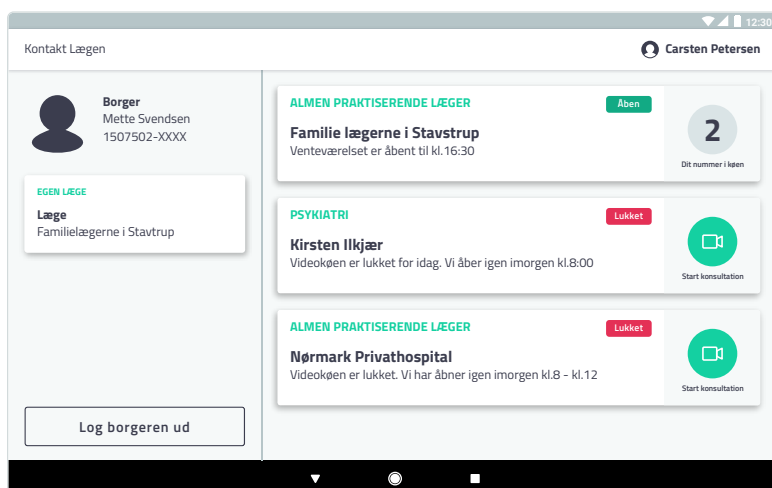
12:30

Kontakt Lægen

Carsten Petersen

Borger
Mette Svendsen
1507502-XXXX

EGEN LÆGE
Læge
Familielægerne i Stavtrup

Log borgeren ud

ALMEN PRAKTISERENDE LÆGER
Åben
Familie lægerne i Stavstrup
Venteværelset er åbent til kl.16:30
2
Dit nummer i køen

PSYKIATRI
Lukket
Kirsten Ilkjær
Videokøen er lukket for idag. Vi åber igen imorgen kl.8:00
Start konsultation

ALMEN PRAKTISERENDE LÆGER
Lukket
Nørmark Privathospital
Videokøen er lukket. Vi har åbner igen imorgen kl.8 - kl.12
Start konsultation